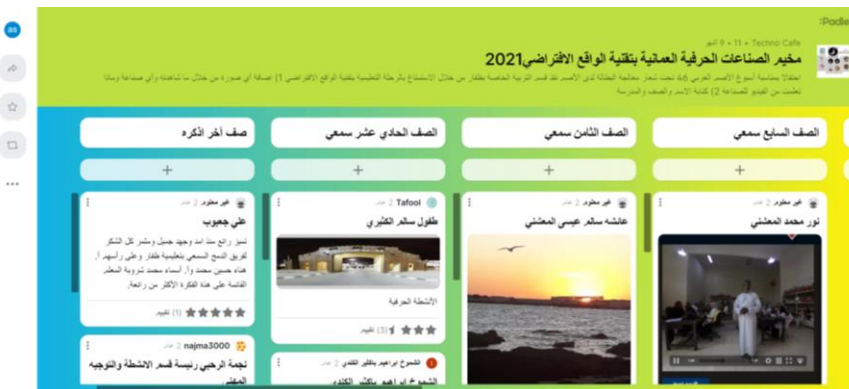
Padlet

Techno Cafe • 11 • 9 أشهر

مخيم الصناعات الحرفية العمانية بتقنية الواقع الافتراضي2021

احتفالاً بمناسبة أسبوع الأصم العربي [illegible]

as

صف آخر أذكره

الصف الحادي عشر سمعي

الصف الثامن سمعي

الصف السابع سمعي

+

+

+

+

غير معلوم 2 عام

علي جعبوب

تميز رائع منذ اخذ وجهد جميل وشكر كل الشكر لفريق الدمج السمعي بتعليمية ظفار وعلى رأسهم أ. هناء حسين محمد و أ. أسماء محمد شروية المعلم القائمة على هذه الفكرة الأكثر من رائعة.

(1) تقييم

Tafool 2 عام

طفول سالم الكثيري

الأنشطة الحرفية

(3) تقييم

غير معلوم 2 عام

عائشه سالم عيسى المعشني

غير معلوم 2 عام

نور محمد المعشني

najma3000 2 عام

نجمة الرحبي رئيسة قسم الانشطة والتوجيه المهني

الشموخ ابراهيم باكثير الكثيري 2 عام

الشموخ ابراهيم باكثير الكثيري